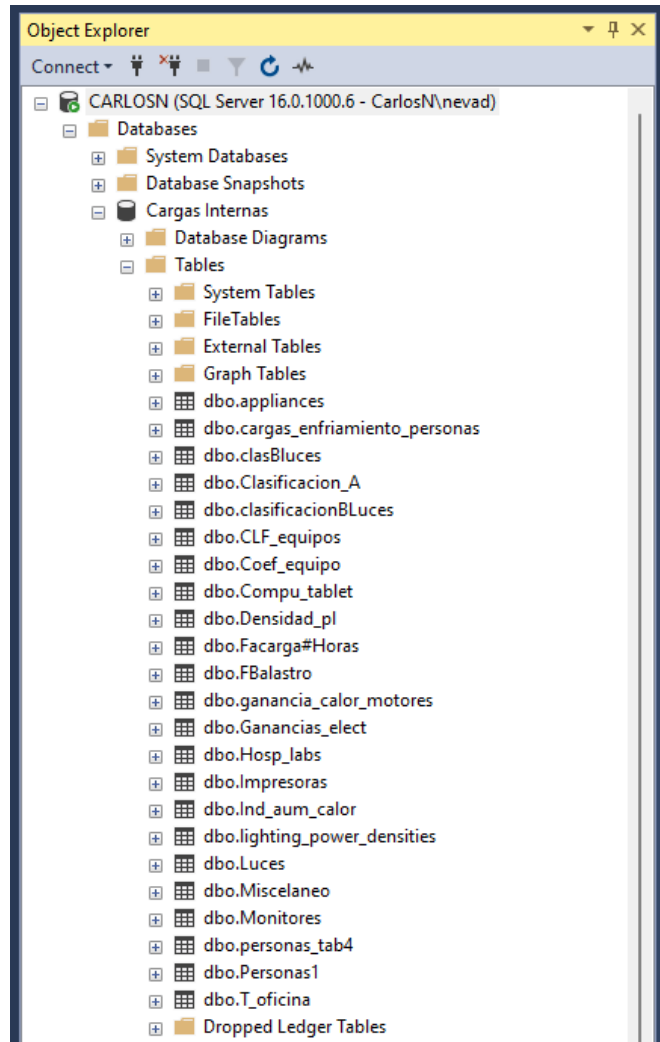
Object Explorer

Connect

CARLOSN (SQL Server 16.0.1000.6 - CarlosN\nevad)
Databases
System Databases
Database Snapshots
Cargas Internas
Database Diagrams
Tables
System Tables
FileTables
External Tables
Graph Tables
dbo.appliances
dbo.cargas_enfriamiento_personas
dbo.clasBluces
dbo.Clasificacion_A
dbo.clasificacionBLuces
dbo.CLF_equipos
dbo.Coef_equipo
dbo.Compu_tablet
dbo.Densidad_pl
dbo.Facarga#Horas
dbo.FBalastro
dbo.ganancia_calor_motores
dbo.Ganancias_elect
dbo.Hosp_labs
dbo.Impresoras
dbo.Ind_aum_calor
dbo.lighting_power_densities
dbo.Luces
dbo.Miscelaneo
dbo.Monitores
dbo.personas_tab4
dbo.Personas1
dbo.T_oficina
Dropped Ledger Tables